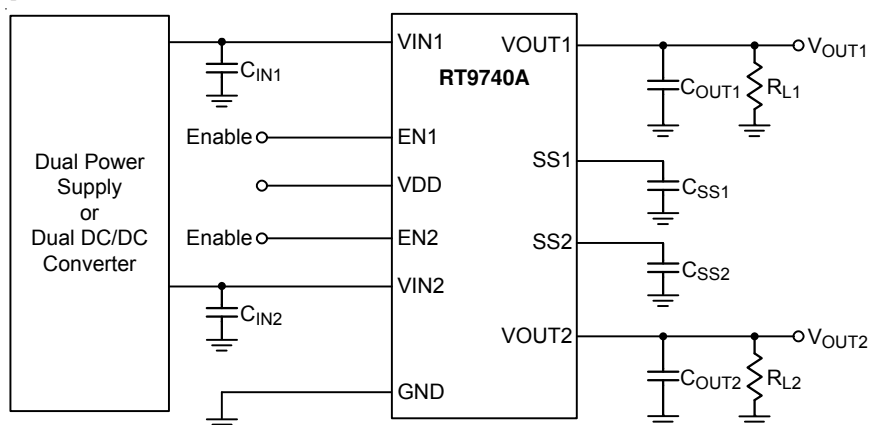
Dual Power Supply or Dual DC/DC Converter

$C_{IN1}$

Enable

Enable

$C_{IN2}$

VIN1

EN1

VDD

EN2

VIN2

GND

RT9740A

VOUT1

SS1

SS2

VOUT2

$C_{OUT1}$

$R_{L1}$

$V_{OUT1}$

$C_{SS1}$

$C_{SS2}$

$C_{OUT2}$

$R_{L2}$

$V_{OUT2}$